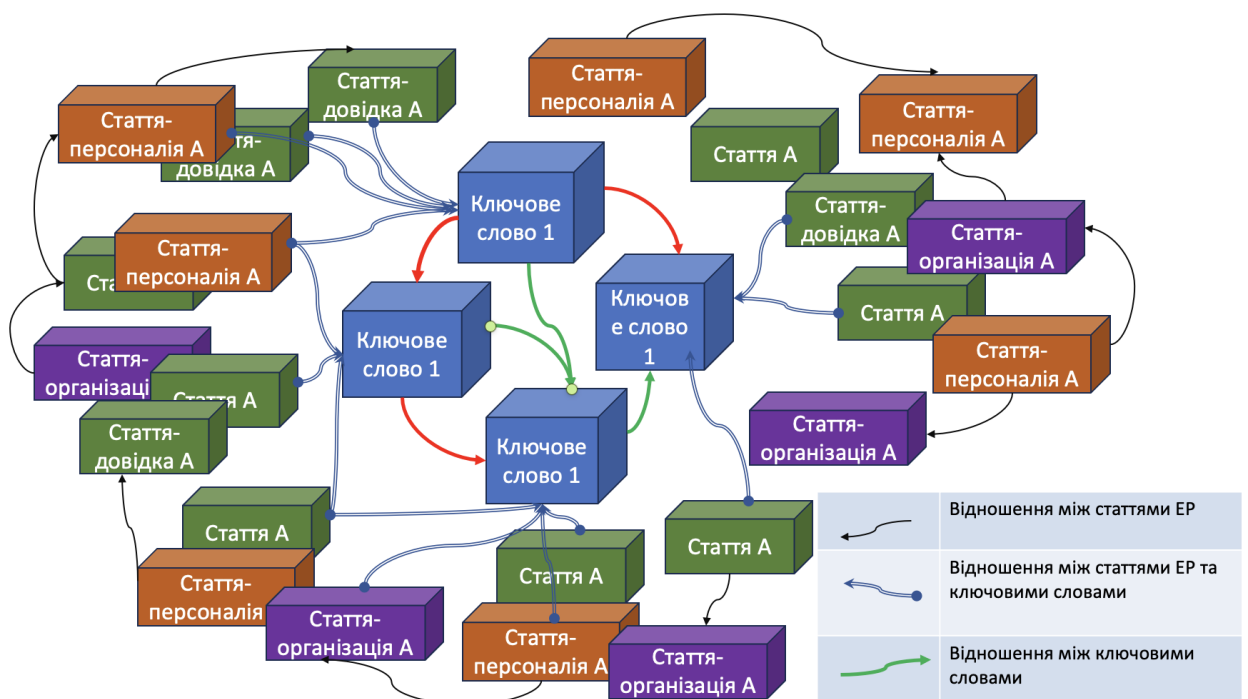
Стаття-довідка А

Стаття-персоналія А

Стаття-довідка А

Стаття-персоналія А

Стаття-персоналія А

Стаття А

Стаття-довідка А

Стаття-організація А

Ключове слово 1

Стаття-персоналія А

Ключове слово 1

Ключов е слово 1

Стаття А

Стаття-організація А

Стаття А

Стаття-персоналія А

Стаття-довідка А

Ключове слово 1

Стаття-організація А

Стаття А

Стаття А

Стаття-персоналія А

Стаття А

Стаття-організація А

Стаття-персоналія А

Стаття-організація А

| | |
|---|---|
| | Відношення між статтями ЕР |
| | Відношення між статтями ЕР та ключовими словами |
| | Відношення між ключовими словами |